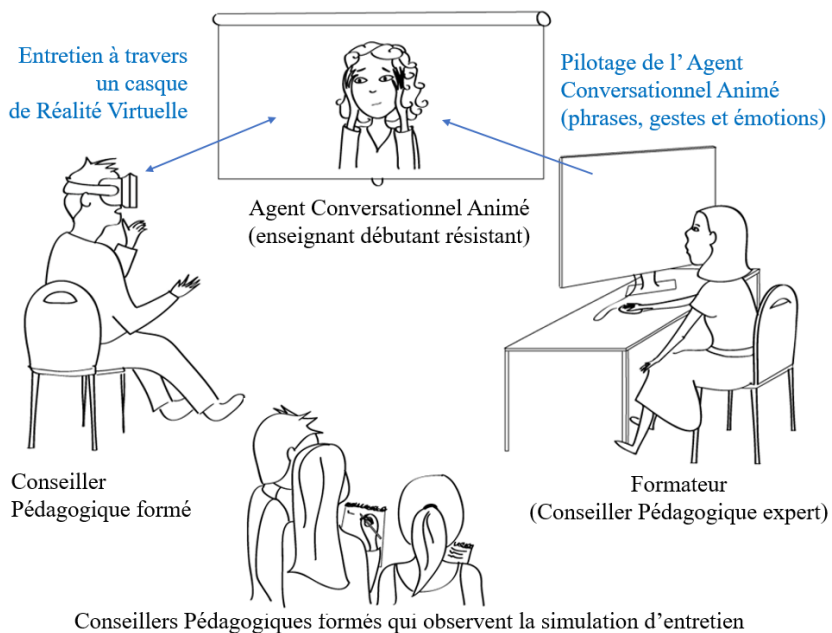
Entretien à travers un casque de Réalité Virtuelle

Pilotage de l' Agent Conversationnel Animé (phrases, gestes et émotions)

Agent Conversationnel Animé (enseignant débutant résistant)

Conseiller Pédagogique formé

Formateur (Conseiller Pédagogique expert)

Conseillers Pédagogiques formés qui observent la simulation d'entretien